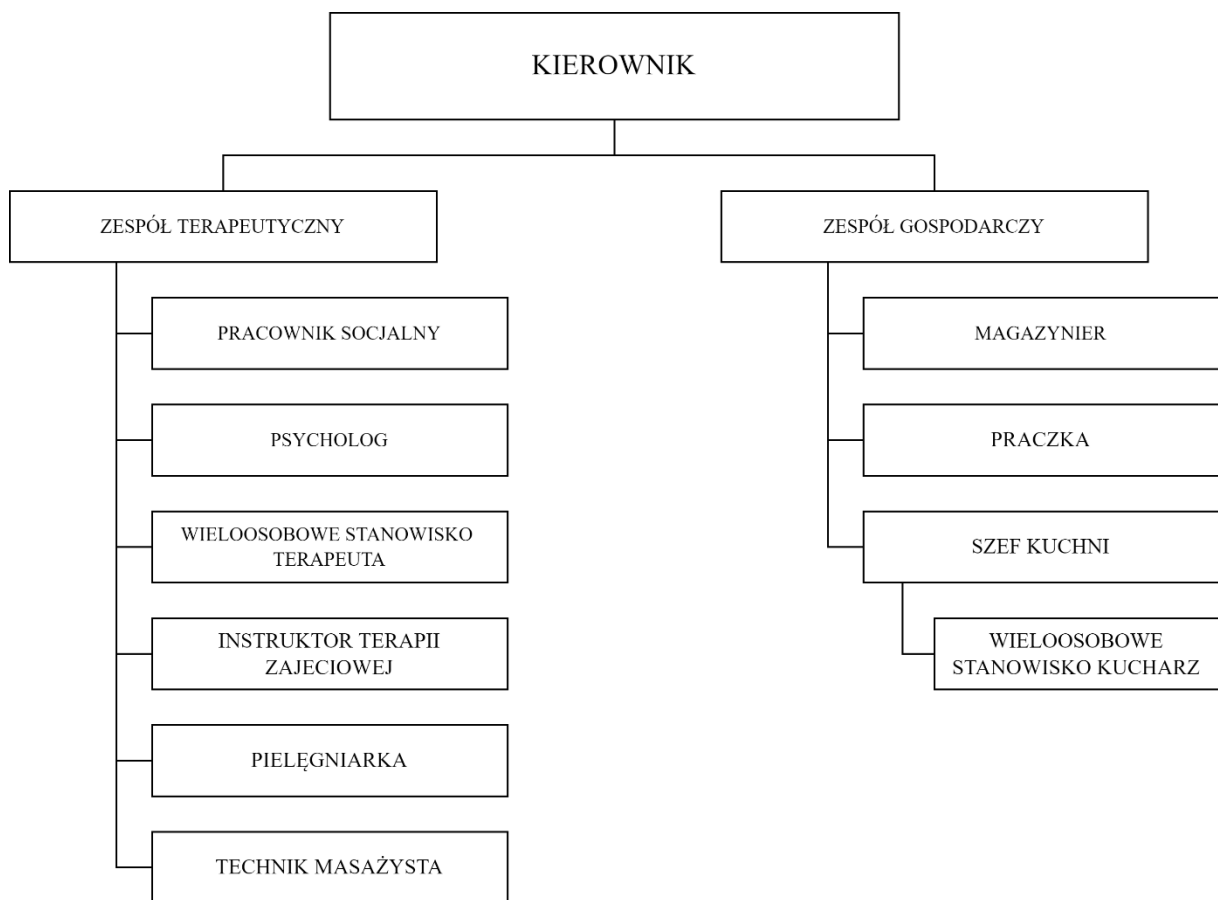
KIEROWNIK

ZESPÓŁ TERAPEUTYCZNY

PRACOWNIK SOCJALNY

PSYCHOLOG

WIELOOSOBOWE STANOWISKO TERAPEUTA

INSTRUKTOR TERAPII ZAJECIOWEJ

PIELĘGNIARKA

TECHNIK MASAŻYSTA

ZESPÓŁ GOSPODARCZY

MAGAZYNIER

PRACZKA

SZEF KUCHNI

WIELOOSOBOWE STANOWISKO KUCHARZ